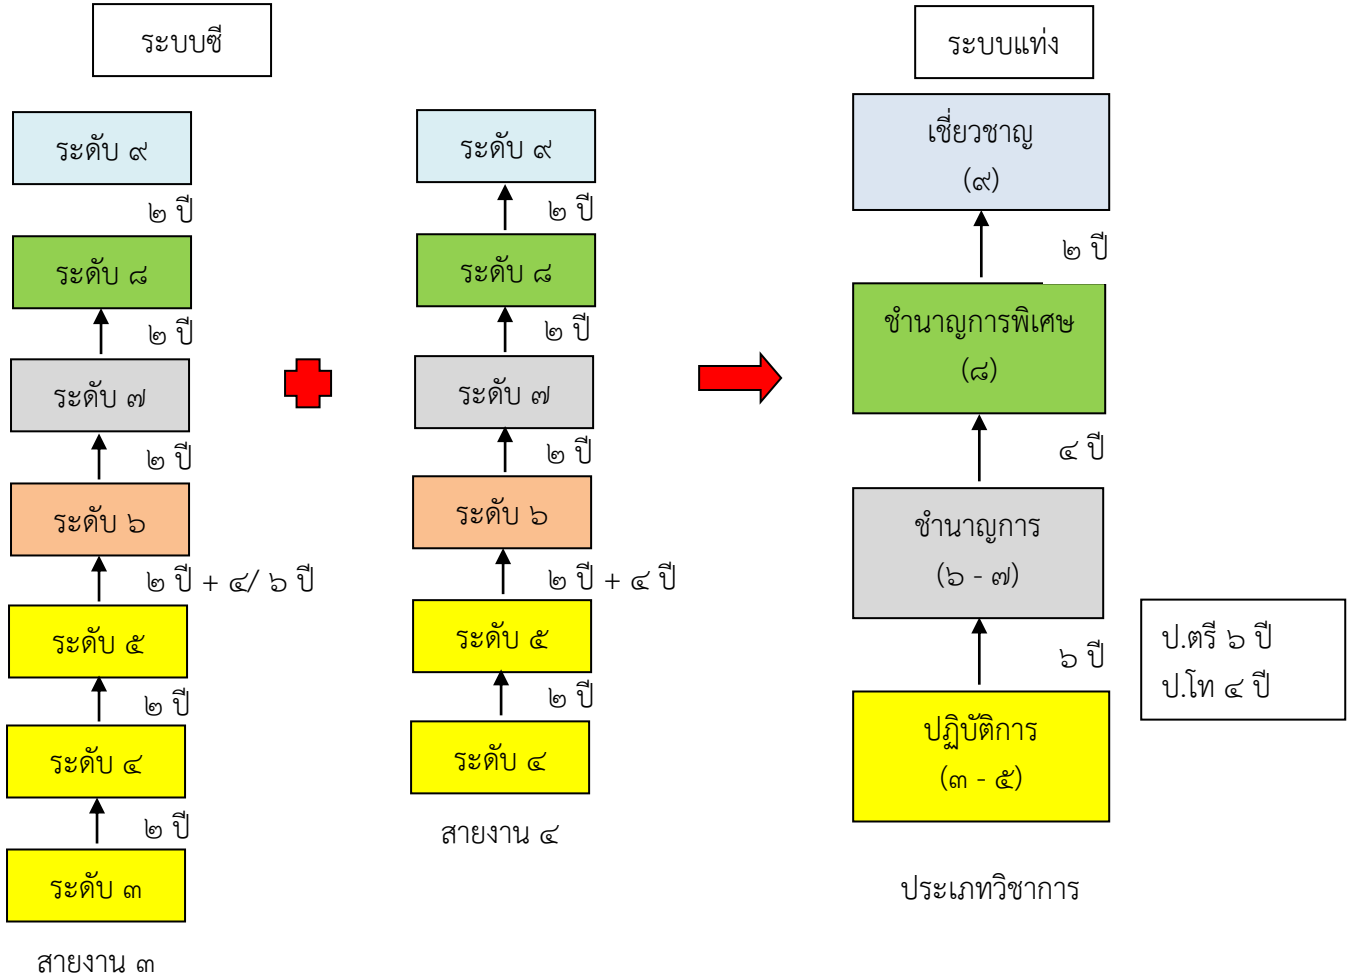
ระบบซี

ระดับ ๙
๒ ปี
ระดับ ๘
๒ ปี
ระดับ ๗
๒ ปี
ระดับ ๖
๒ ปี + ๔/ ๖ ปี
ระดับ ๕
๒ ปี
ระดับ ๔
๒ ปี
ระดับ ๓

สายงาน ๓

ระดับ ๙
๒ ปี
ระดับ ๘
๒ ปี
ระดับ ๗
๒ ปี
ระดับ ๖
๒ ปี + ๔ ปี
ระดับ ๕
๒ ปี
ระดับ ๔

สายงาน ๔

ระบบแท่ง

เชี่ยวชาญ (๙)
๒ ปี
ชำนาญการพิเศษ (๘)
๔ ปี
ชำนาญการ (๖ - ๗)
๖ ปี
ปฏิบัติการ (๓ - ๕)

ป.ตรี ๖ ปี
ป.โท ๔ ปี

ประเภทวิชาการ